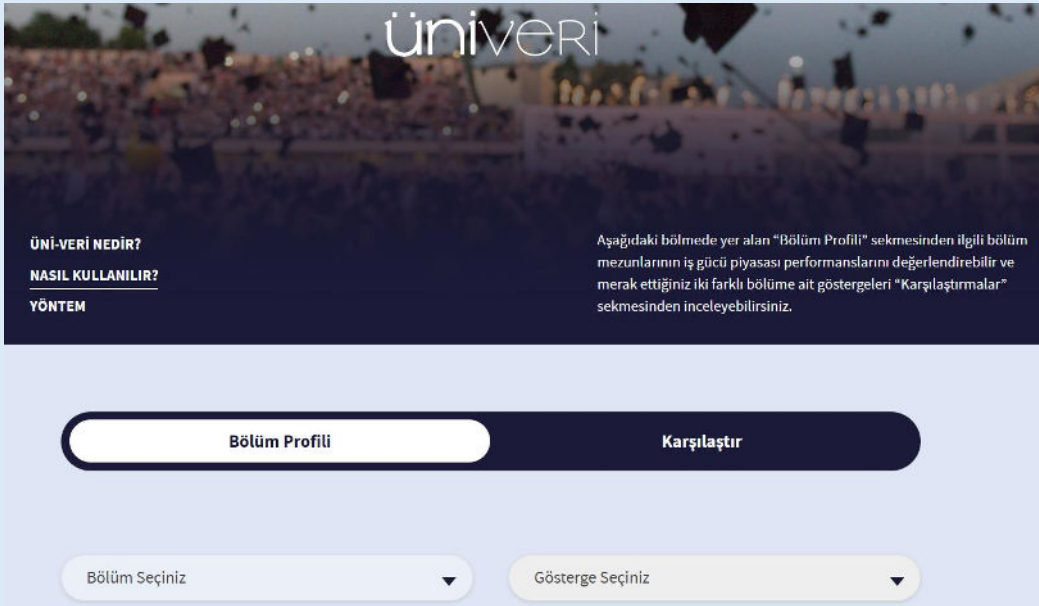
üniveri

ÜNİ-VERİ NEDİR?
NASIL KULLANILIR?
YÖNTEM

Aşağıdaki bölmede yer alan "Bölüm Profili" sekmesinden ilgili bölüm mezunlarının iş gücü piyasası performanslarını değerlendirebilir ve merak ettiğiniz iki farklı bölüme ait göstergeleri "Karşılaştırmalar" sekmesinden inceleyebilirsiniz.

Bölüm Profili

Karşılaştır

Bölüm Seçiniz

Gösterge Seçiniz